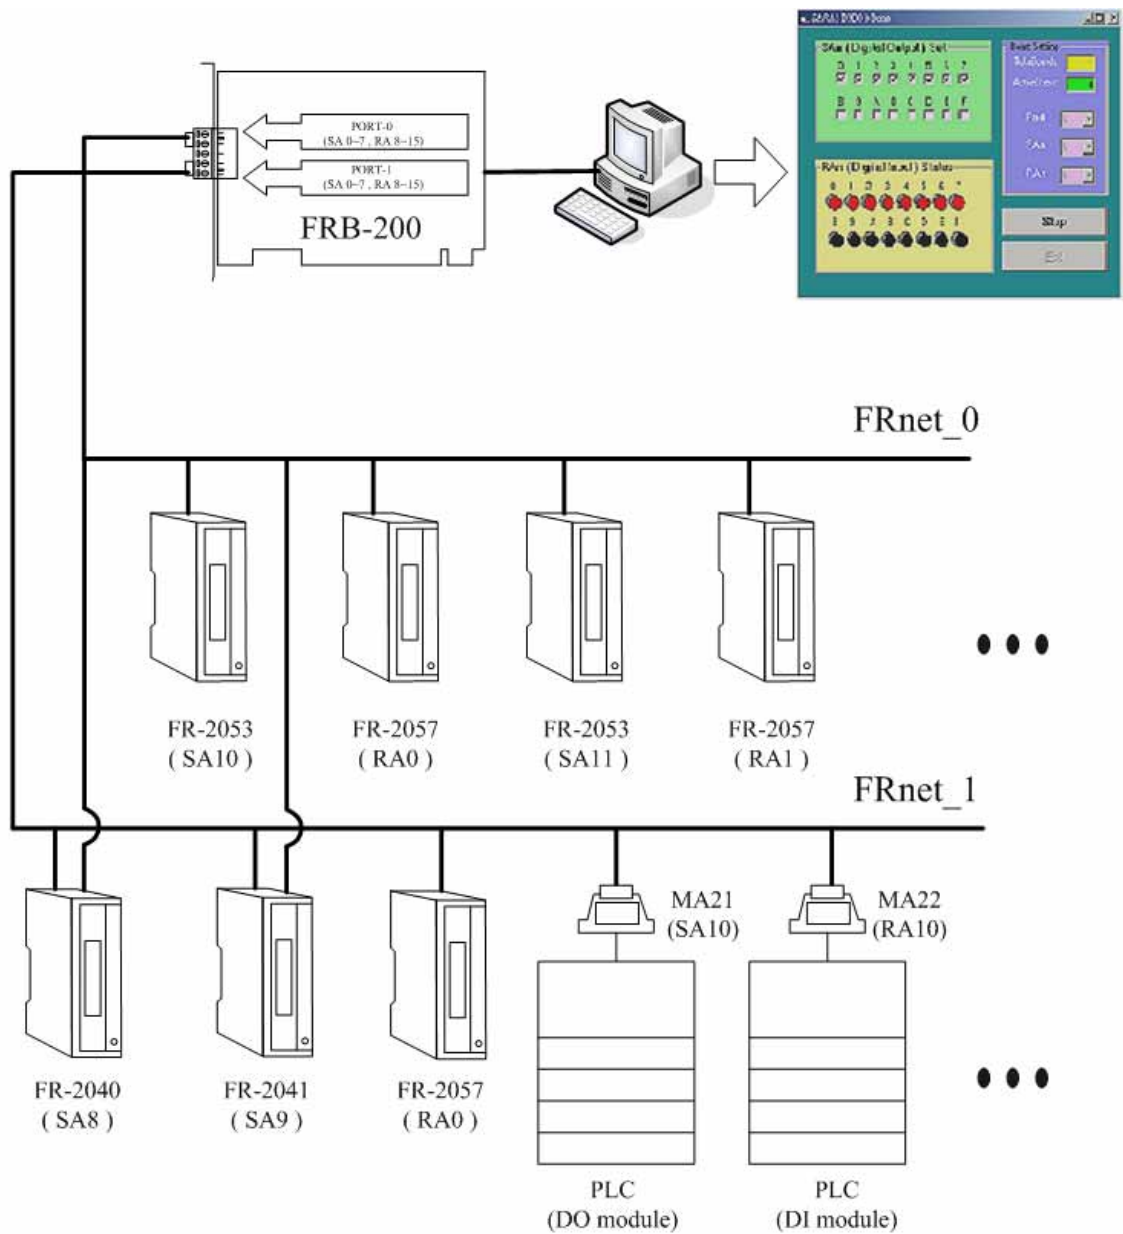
PORT-0
(SA 0~7 , RA 8~15)

PORT-1
(SA 0~7 , RA 8~15)

FRB-200

SAn (Digital Output) Set

0 1 2 3 4 5 6 7

8 9 A B C D E F

RAn (Digital Input) Status

0 1 2 3 4 5 6 7

8 9 A B C D E F

Stop

Exit

FRnet_0

FR-2053
( SA10 )

FR-2057
( RA0 )

FR-2053
( SA11 )

FR-2057
( RA1 )

FRnet_1

FR-2040
( SA8 )

FR-2041
( SA9 )

FR-2057
( RA0 )

MA21
(SA10)

MA22
(RA10)

PLC
(DO module)

PLC
(DI module)